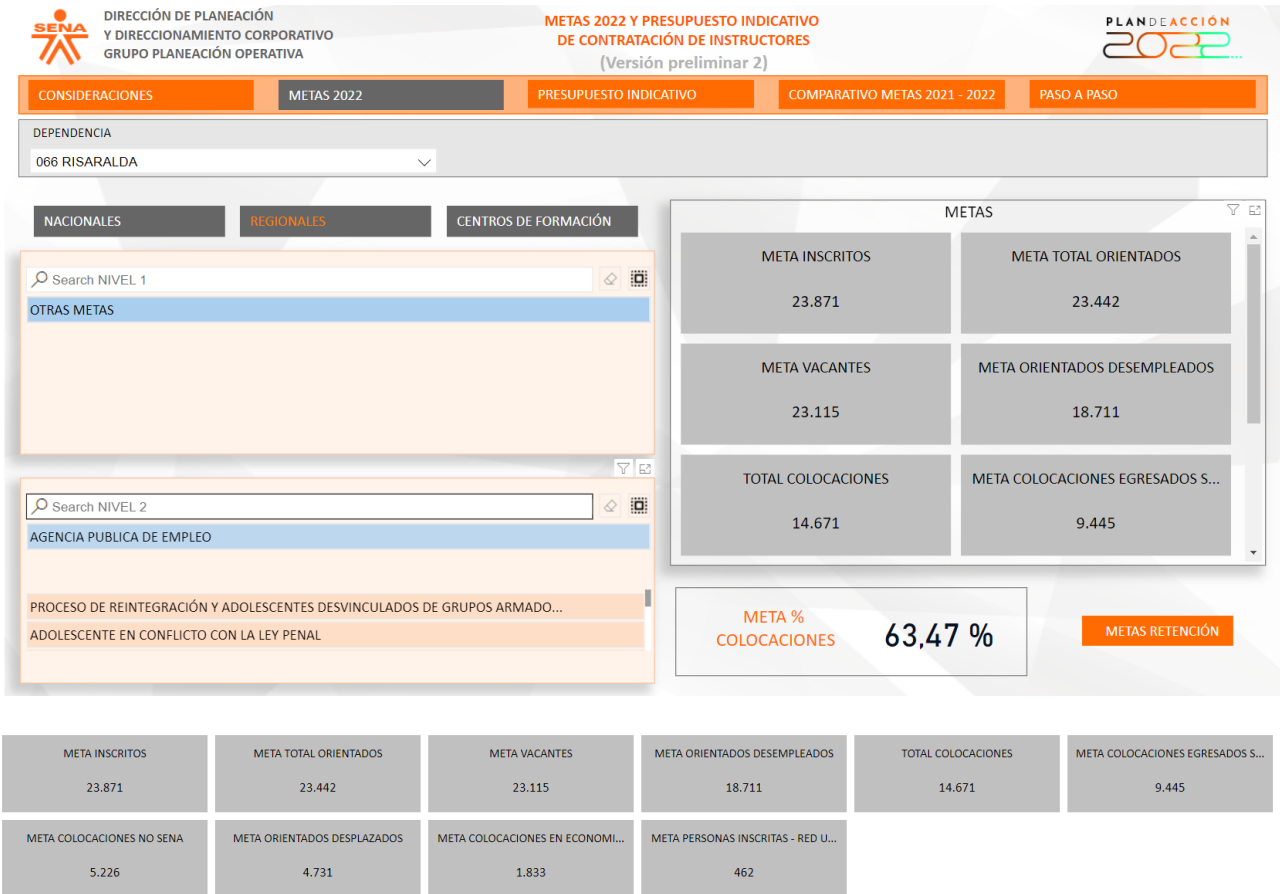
SENA

DIRECCIÓN DE PLANEACIÓN
Y DIRECCIONAMIENTO CORPORATIVO
GRUPO PLANEACIÓN OPERATIVA

METAS 2022 Y PRESUPUESTO INDICATIVO
DE CONTRATACIÓN DE INSTRUCTORES
(Versión preliminar 2)

PLAN DE ACCIÓN 2022

CONSIDERACIONES
METAS 2022
PRESUPUESTO INDICATIVO
COMPARATIVO METAS 2021 - 2022
PASO A PASO

DEPENDENCIA
066 RISARALDA

NACIONALES
REGIONALES
CENTROS DE FORMACIÓN

Search NIVEL 1
OTRAS METAS

Search NIVEL 2
AGENCIA PUBLICA DE EMPLEO
PROCESO DE REINTEGRACIÓN Y ADOLESCENTES DESVINCULADOS DE GRUPOS ARMADO...
ADOLESCENTE EN CONFLICTO CON LA LEY PENAL

METAS

| META INSCRITOS 23.871 | META TOTAL ORIENTADOS 23.442 |
|---|---|
| META VACANTES 23.115 | META ORIENTADOS DESEMPLEADOS 18.711 |
| TOTAL COLOCACIONES 14.671 | META COLOCACIONES EGRESADOS S... 9.445 |

META % COLOCACIONES 63,47 %

METAS RETENCIÓN

| META INSCRITOS | META TOTAL ORIENTADOS | META VACANTES | META ORIENTADOS DESEMPLEADOS | TOTAL COLOCACIONES | META COLOCACIONES EGRESADOS S... |
|---|---|---|---|---|---|
| 23.871 | 23.442 | 23.115 | 18.711 | 14.671 | 9.445 |

| META COLOCACIONES NO SENA | META ORIENTADOS DESPLAZADOS | META COLOCACIONES EN ECONOMI... | META PERSONAS INSCRITAS - RED U... |
|---|---|---|---|
| 5.226 | 4.731 | 1.833 | 462 |